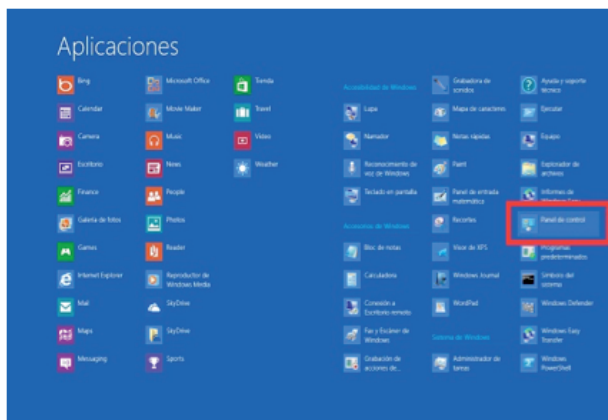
Aplicaciones

Bing
Calendar
Camera
Escritorio
Finance
Galería de fotos
Games
Internet Explorer
Mail
Maps
Messaging

Microsoft Office
Movie Maker
Music
News
People
Photos
Reader
Reproductor de Windows Media
SkyDrive
SkyDrive
Sports

Tienda
Travel
Video
Weather

Accesibilidad de Windows
Lupa
Narrador
Reconocimiento de voz de Windows
Teclado en pantalla
Accesorios de Windows
Bloc de notas
Calculadora
Conexión a Escritorio remoto
Fax y Escáner de Windows
Grabación de acciones de...

Grabadora de sonidos
Mapa de caracteres
Notas rápidas
Paint
Panel de entrada matemática
Recortes
Visor de XPS
Windows Journal
WordPad
Sistema de Windows
Administrador de tareas

Ayuda y soporte técnico
Ejecutar
Equipo
Explorador de archivos
Informes de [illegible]
Panel de control
Programas predeterminados
Símbolo del sistema
Windows Defender
Windows Easy Transfer
Windows PowerShell